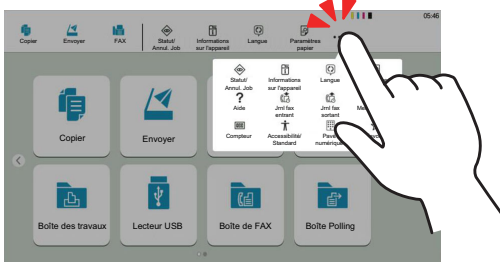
Copier
Envoyer
FAX
Statut/ Annul. Job
Informations sur l'appareil
Langue
Paramètres papier
05:46

Statut/ Annul. Job
Informations sur l'appareil
Langue
?
Aide
Jrnl fax entrant
Jrnl fax sortant
Me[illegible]
Compteur
Accessibilité/ Standard
Pav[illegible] numérique

Copier
Envoyer
Boîte des travaux
Lecteur USB
Boîte de FAX
Boîte Polling